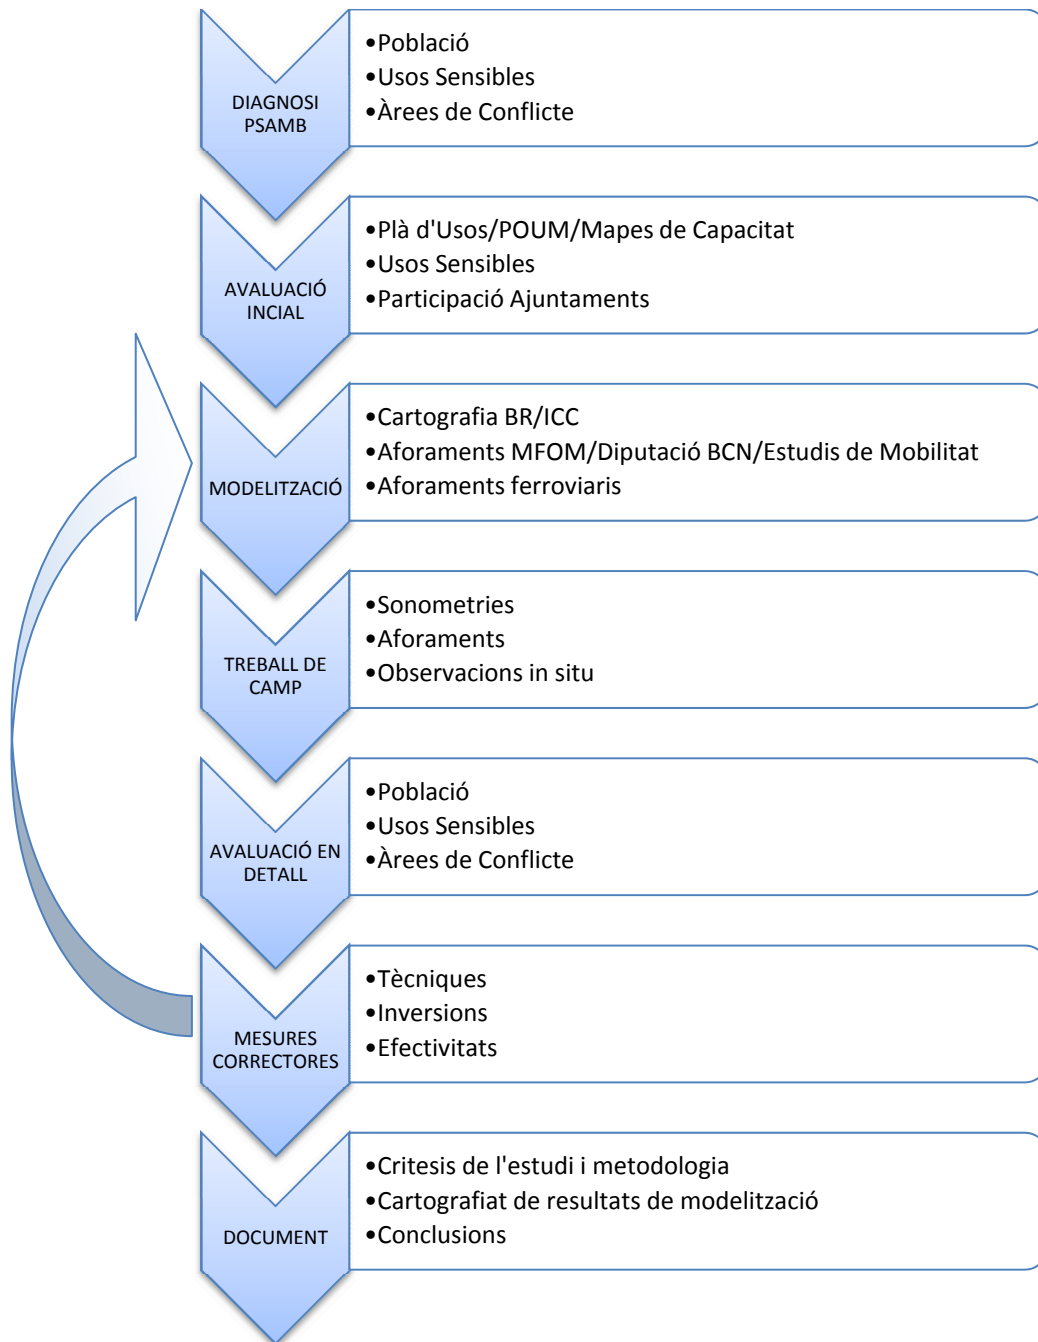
DIAGNOSI PSAMB

•Població
•Usos Sensibles
•Àrees de Conflicte

AVALUACIÓ INCIAL

•Plà d'Usos/POUM/Mapes de Capacitat
•Usos Sensibles
•Participació Ajuntaments

MODELITZACIÓ

•Cartografia BR/ICC
•Aforaments MFOM/Diputació BCN/Estudis de Mobilitat
•Aforaments ferroviaris

TREBALL DE CAMP

•Sonometries
•Aforaments
•Observacions in situ

AVALUACIÓ EN DETALL

•Població
•Usos Sensibles
•Àrees de Conflicte

MESURES CORRECTORES

•Tècniques
•Inversions
•Efectivitats

DOCUMENT

•Critesis de l'estudi i metodologia
•Cartografiat de resultats de modelització
•Conclusions